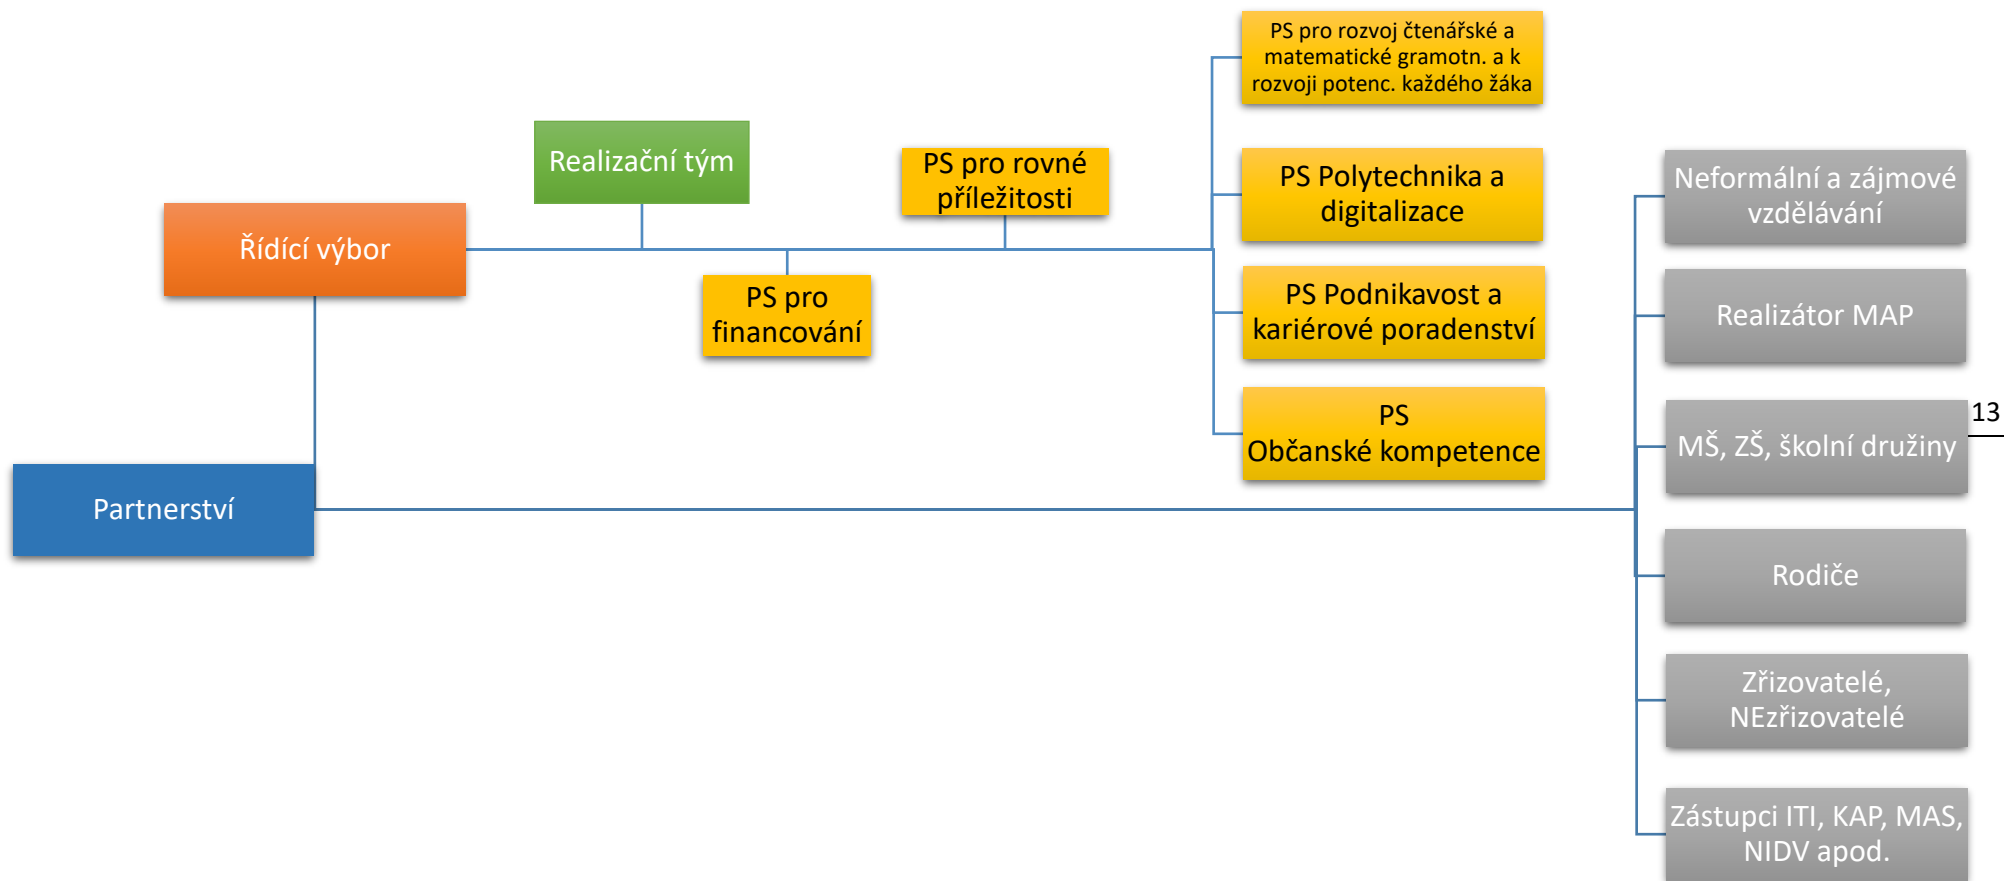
Řídící výbor

Realizační tým

PS pro financování

PS pro rovné příležitosti

PS pro rozvoj čtenářské a matematické gramotn. a k rozvoji potenc. každého žáka

PS Polytechnika a digitalizace

PS Podnikavost a kariérové poradenství

PS Občanské kompetence

Partnerství

Neformální a zájmové vzdělávání

Realizátor MAP

13

MŠ, ZŠ, školní družiny

Rodiče

Zřizovatelé, NEzřizovatelé

Zástupci ITI, KAP, MAS, NIDV apod.